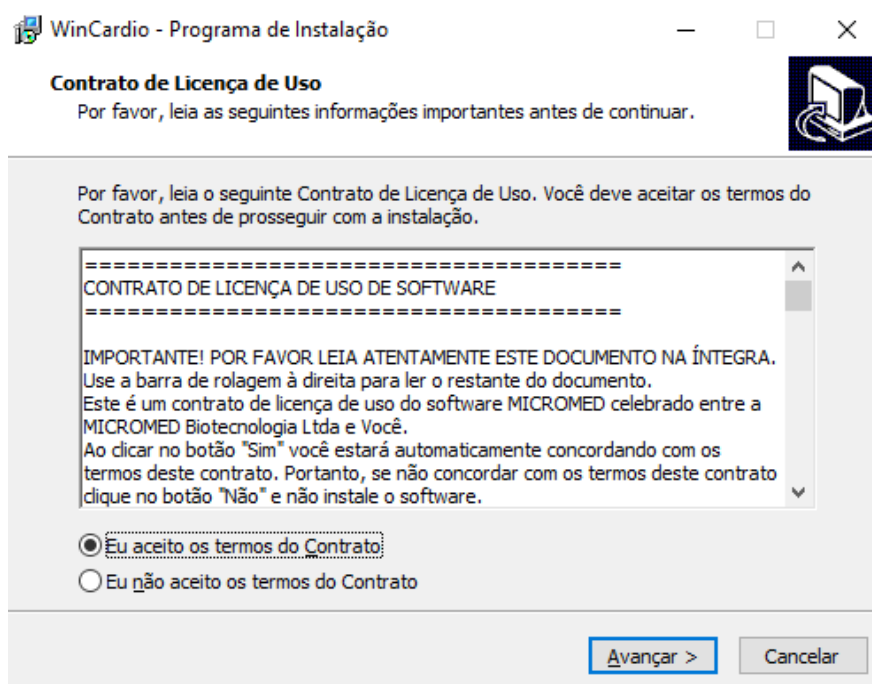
WinCardio - Programa de Instalação

Contrato de Licença de Uso
Por favor, leia as seguintes informações importantes antes de continuar.

Por favor, leia o seguinte Contrato de Licença de Uso. Você deve aceitar os termos do Contrato antes de prosseguir com a instalação.

========================================
CONTRATO DE LICENÇA DE USO DE SOFTWARE
========================================

IMPORTANTE! POR FAVOR LEIA ATENTAMENTE ESTE DOCUMENTO NA ÍNTEGRA.
Use a barra de rolagem à direita para ler o restante do documento.
Este é um contrato de licença de uso do software MICROMED celebrado entre a MICROMED Biotecnologia Ltda e Você.
Ao clicar no botão "Sim" você estará automaticamente concordando com os termos deste contrato. Portanto, se não concordar com os termos deste contrato clique no botão "Não" e não instale o software.

Eu aceito os termos do Contrato
Eu não aceito os termos do Contrato

Avançar >
Cancelar